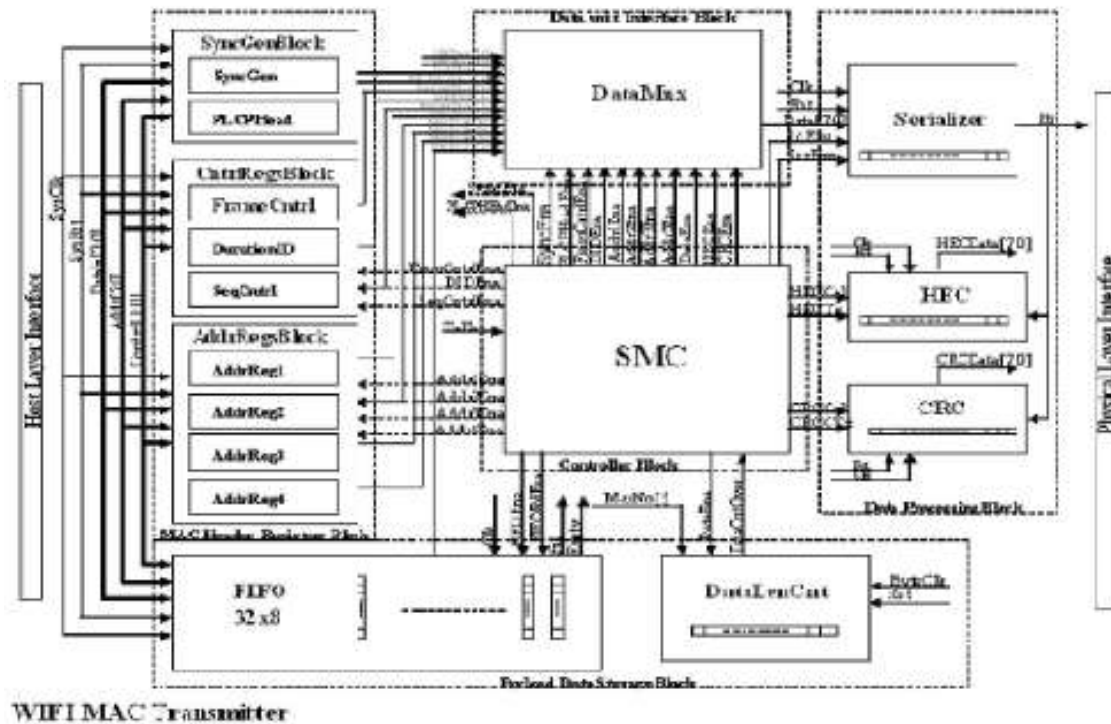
Host Layer Interface

SyncGenBlock
SyncGen
PLCPHead

CntrlRegsBlock
FrameCntrl
DurationID
SeqCntrl

AddrRegsBlock
AddrReg1
AddrReg2
AddrReg3
AddrReg4

MAC Header Register Block

SysClk
SysRst
DataIn[7:0]
AddrIn[7:0]
Cntrl[3:0]

Data unit Interface Block

DataMux

Clk
Rst
Data[7:0]
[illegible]
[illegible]

SMC

Controller Block

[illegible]
DIDEna
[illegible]
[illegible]
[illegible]
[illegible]
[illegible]
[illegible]

Serializer

HEC
HECData[7:0]
Clk

CRC
CRCData[7:0]
Clk
Rst

Data Processing Block

Physical Layer Interface

FIFO
32 x 8

DataLenCnt
ByteClk
Rst

MacNull

Payload Data Storage Block

WIFI MAC Transmitter